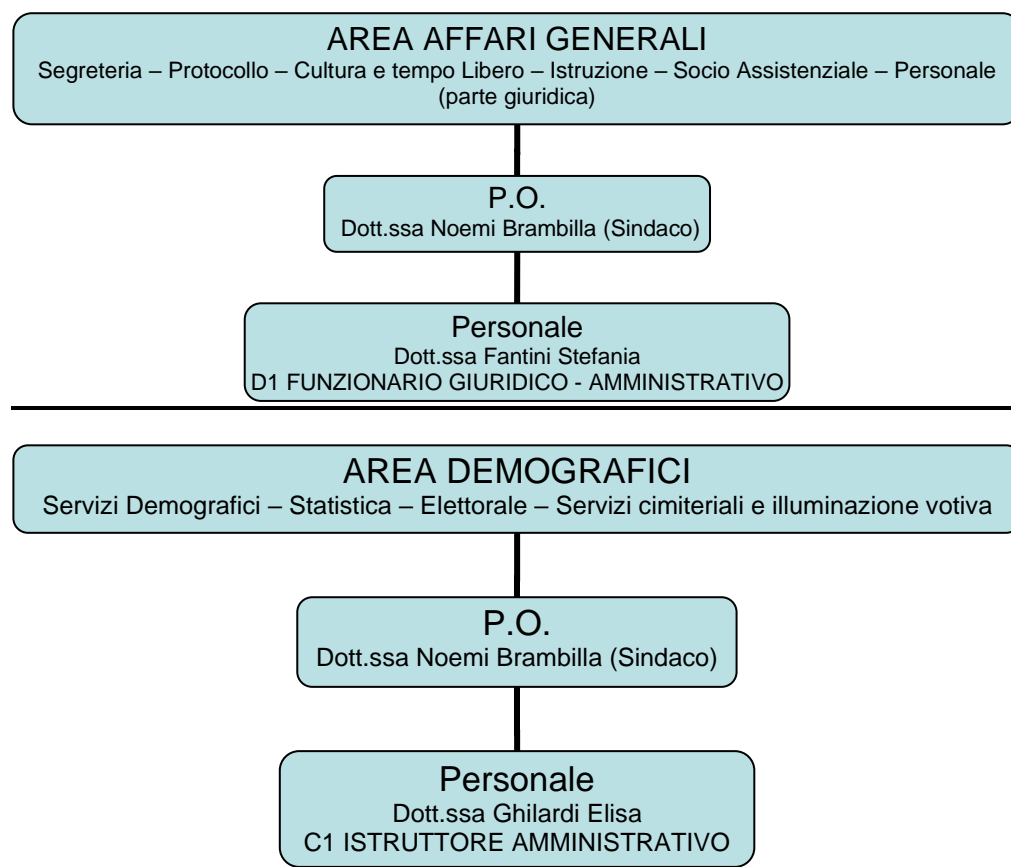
AREA AFFARI GENERALI
Segreteria – Protocollo – Cultura e tempo Libero – Istruzione – Socio Assistenziale – Personale (parte giuridica)

P.O.
Dott.ssa Noemi Brambilla (Sindaco)

Personale
Dott.ssa Fantini Stefania
D1 FUNZIONARIO GIURIDICO - AMMINISTRATIVO

AREA DEMOGRAFICI
Servizi Demografici – Statistica – Elettorale – Servizi cimiteriali e illuminazione votiva

P.O.
Dott.ssa Noemi Brambilla (Sindaco)

Personale
Dott.ssa Ghilardi Elisa
C1 ISTRUTTORE AMMINISTRATIVO